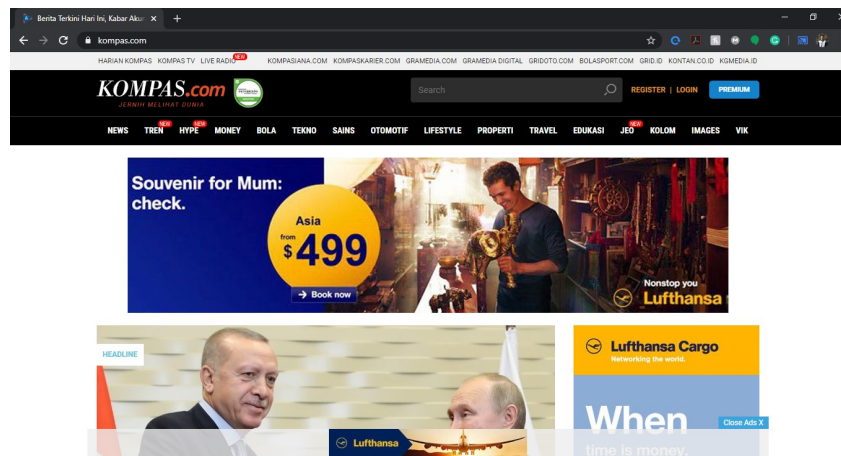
Berita Terkini Hari Ini, Kabar Akur ×
+
kompas.com

HARIAN KOMPAS KOMPAS.TV LIVE RADIO NEW KOMPASIANA.COM KOMPASKARIER.COM GRAMEDIA.COM GRAMEDIA DIGITAL GRIDOTO.COM BOLASPORT.COM GRID.ID KONTAN.CO.ID KGMEDIA.ID

KOMPAS.com
JERNIH MELIHAT DUNIA

Search

REGISTER | LOGIN PREMIUM

NEWS TREN NEW HYPE NEW MONEY BOLA TEKNO SAINS OTOMOTIF LIFESTYLE PROPERTI TRAVEL EDUKASI JEO NEW KOLOM IMAGES VIK

Souvenir for Mum: check.

Asia from $499

Book now

Nonstop you
Lufthansa

HEADLINE

Lufthansa Cargo
Networking the world.

When time is money.

Close Ads X

Lufthansa